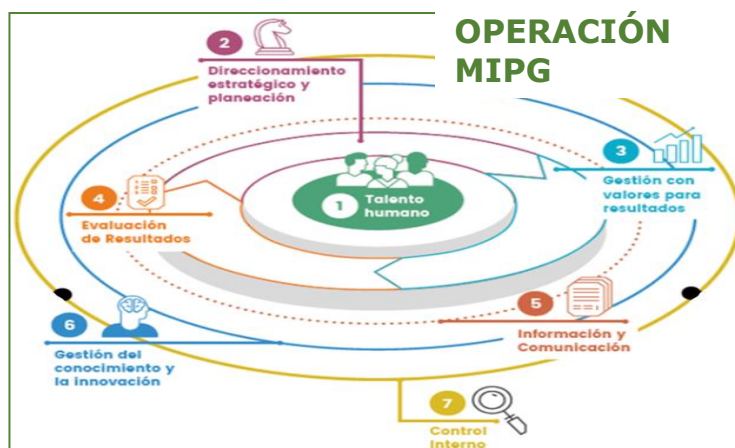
OPERACIÓN MIPG

2
Direccionamiento estratégico y planeación

3
Gestión con valores para resultados

4
Evaluación de Resultados

1
Talento humano

5
Información y Comunicación

6
Gestión del conocimiento y la innovación

7
Control Interno